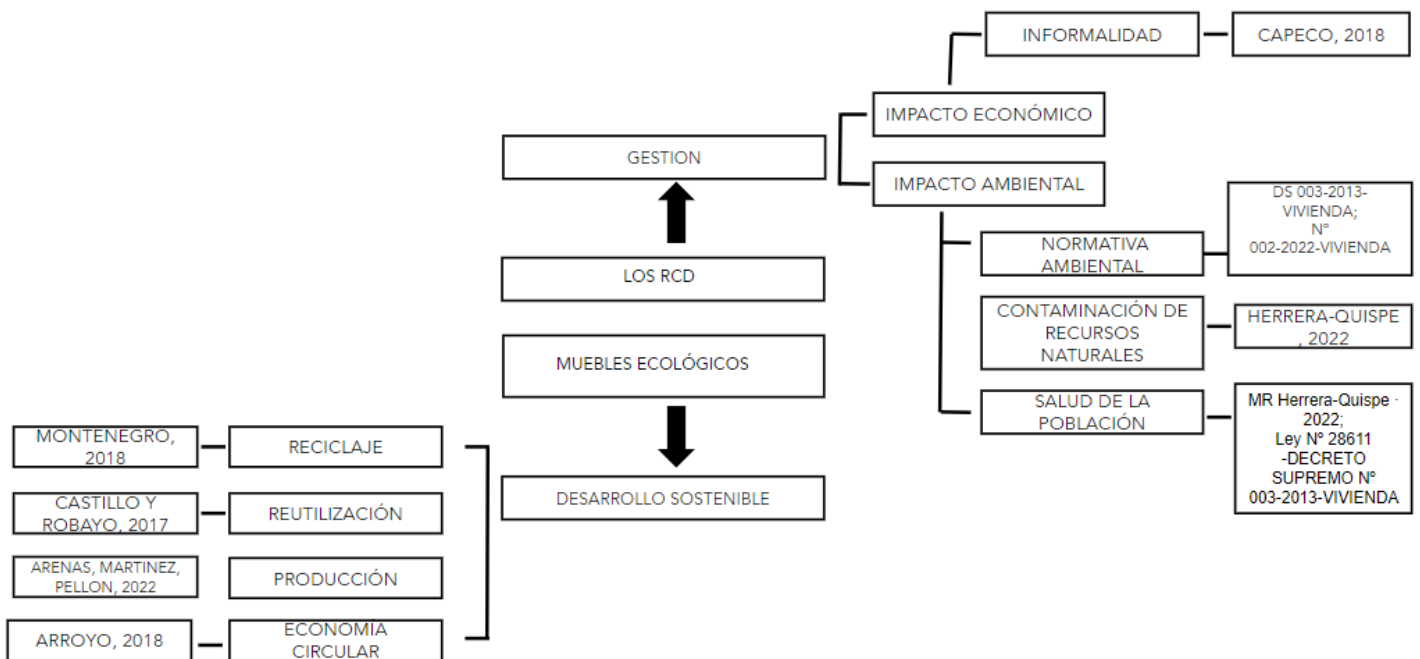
INFORMALIDAD

CAPECO, 2018

IMPACTO ECONÓMICO

GESTION

IMPACTO AMBIENTAL

DS 003-2013-VIVIENDA; N° 002-2022-VIVIENDA

NORMATIVA AMBIENTAL

LOS RCD

CONTAMINACIÓN DE RECURSOS NATURALES

HERRERA-QUISPE , 2022

MUEBLES ECOLÓGICOS

SALUD DE LA POBLACIÓN

MR Herrera-Quispe · 2022; Ley N° 28611 -DECRETO SUPREMO N° 003-2013-VIVIENDA

MONTENEGRO, 2018

RECICLAJE

DESARROLLO SOSTENIBLE

CASTILLO Y ROBAYO, 2017

REUTILIZACIÓN

ARENAS, MARTINEZ, PELLON, 2022

PRODUCCIÓN

ARROYO, 2018

ECONOMIA CIRCULAR